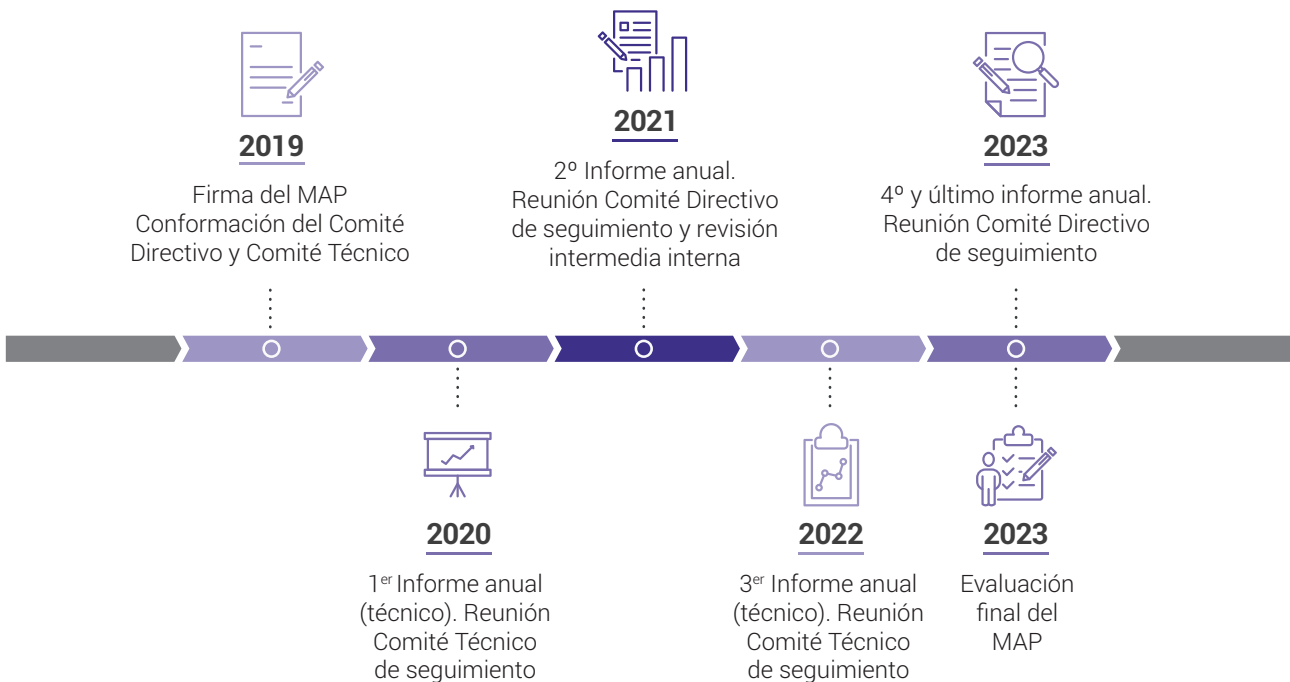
2019

Firma del MAP Conformación del Comité Directivo y Comité Técnico

2021

2º Informe anual. Reunión Comité Directivo de seguimiento y revisión intermedia interna

2023

4º y último informe anual. Reunión Comité Directivo de seguimiento

2020

1$^{er}$ Informe anual (técnico). Reunión Comité Técnico de seguimiento

2022

3$^{er}$ Informe anual (técnico). Reunión Comité Técnico de seguimiento

2023

Evaluación final del MAP